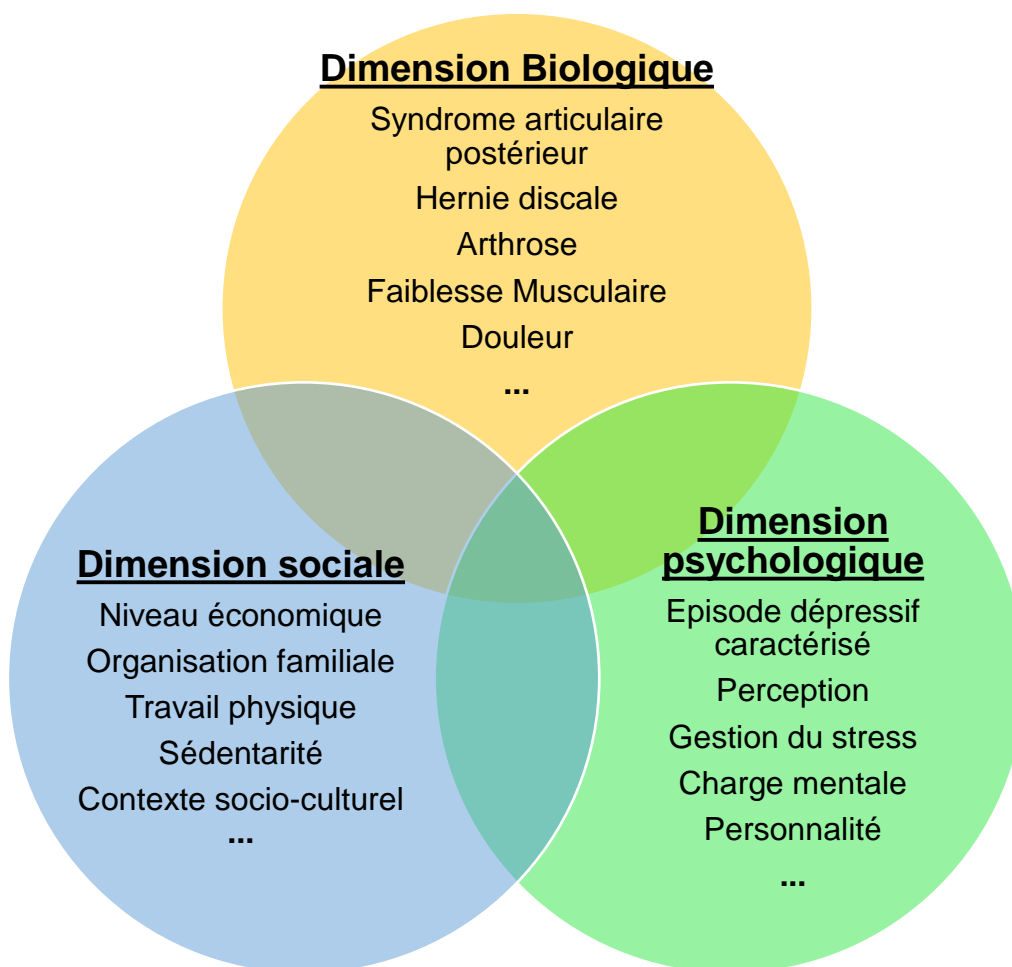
Dimension Biologique

Syndrome articulaire postérieur

Hernie discale

Arthrose

Faiblesse Musculaire

Douleur

...

Dimension sociale

Niveau économique

Organisation familiale

Travail physique

Sédentarité

Contexte socio-culturel

...

Dimension psychologique

Episode dépressif caractérisé

Perception

Gestion du stress

Charge mentale

Personnalité

...